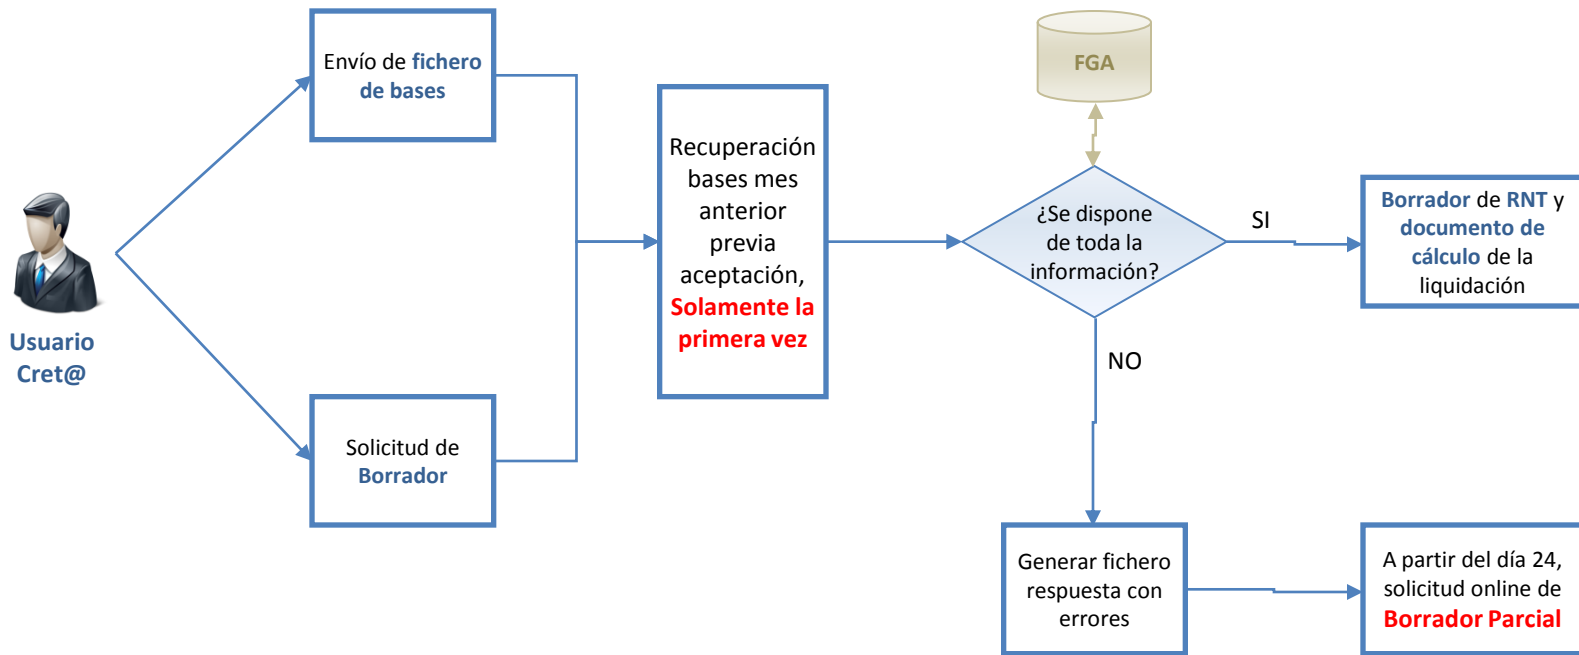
Usuario Cret@

Envío de fichero de bases

Solicitud de Borrador

Recuperación bases mes anterior previa aceptación, Solamente la primera vez

FGA

¿Se dispone de toda la información?

SI

Borrador de RNT y documento de cálculo de la liquidación

NO

Generar fichero respuesta con errores

A partir del día 24, solicitud online de Borrador Parcial